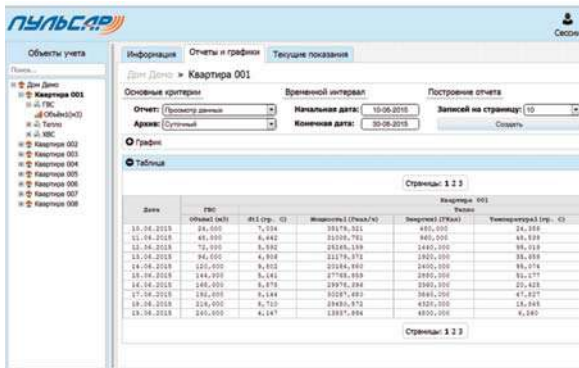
ПУЛЬСАР

Сессия

Объекты учета

Поиск...

Дом Демо
Квартира 001
ГВС
Объём1(м3)
Тепло
ХВС
Квартира 002
Квартира 003
Квартира 004
Квартира 005
Квартира 006
Квартира 007
Квартира 008

Информация | Отчеты и графики | Текущие показания

Дом Демо » Квартира 001

Основные критерии
Отчет: Просмотр данных
Архив: Суточный

Временной интервал
Начальная дата: 10-06-2015
Конечная дата: 30-06-2015

Построение отчета
Записей на страницу: 10
Создать

График

Таблица

Страницы: 1 2 3

| Дата | ГВС | Квартира 001 Тепло | | | |
|---|---|---|---|---|---|
| | Объём1 (м3) | dt1 (гр. С) | Мощность1 (Гкал/ч) | Энергия1 (ГКал) | Температура1 (гр. С) |
| 10.06.2015 | 24,000 | 7,334 | 35178,321 | 480,000 | 24,350 |
| 11.06.2015 | 48,000 | 6,442 | 31008,761 | 960,000 | 48,539 |
| 12.06.2015 | 72,000 | 5,592 | 25165,139 | 1440,000 | 95,019 |
| 13.06.2015 | 96,000 | 4,908 | 22179,372 | 1920,000 | 35,859 |
| 14.06.2015 | 120,000 | 8,502 | 20184,560 | 2400,000 | 95,074 |
| 15.06.2015 | 144,000 | 5,161 | 27765,859 | 2880,000 | 51,177 |
| 16.06.2015 | 168,000 | 8,875 | 29976,296 | 3360,000 | 20,625 |
| 17.06.2015 | 192,000 | 6,144 | 30287,480 | 3840,000 | 47,827 |
| 18.06.2015 | 216,000 | 9,710 | 29450,972 | 4320,000 | 19,565 |
| 19.06.2015 | 240,000 | 4,167 | 13857,894 | 4800,000 | 8,280 |

Страницы: 1 2 3